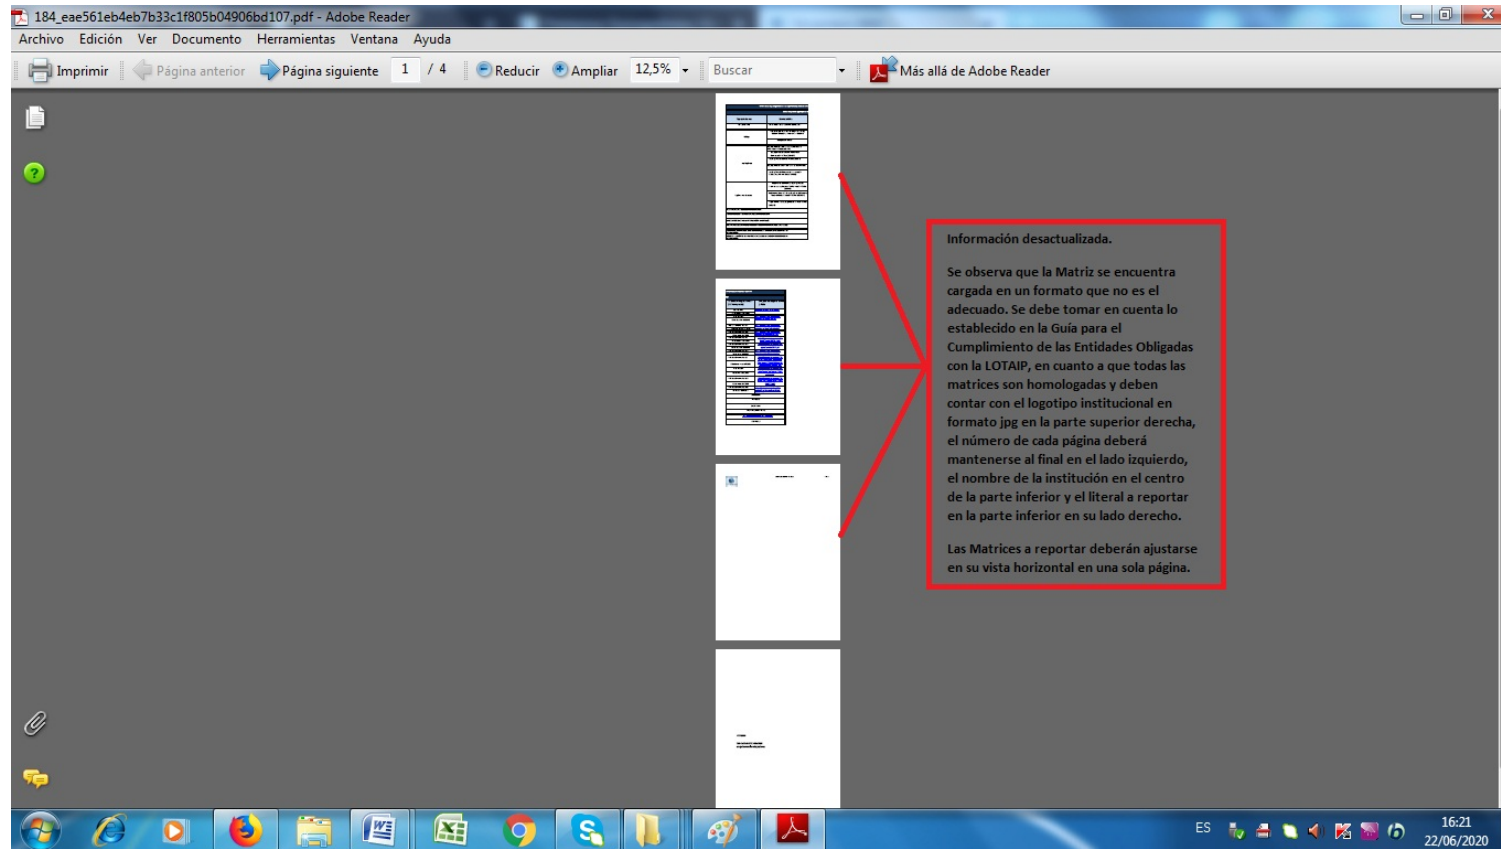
184_eae561eb4eb7b33c1f805b04906bd107.pdf - Adobe Reader

Archivo Edición Ver Documento Herramientas Ventana Ayuda

Imprimir Página anterior Página siguiente 1 / 4 Reducir Ampliar 12,5% Buscar Más allá de Adobe Reader

Información desactualizada.

Se observa que la Matriz se encuentra cargada en un formato que no es el adecuado. Se debe tomar en cuenta lo establecido en la Guía para el Cumplimiento de las Entidades Obligadas con la LOTAIP, en cuanto a que todas las matrices son homologadas y deben contar con el logotipo institucional en formato jpg en la parte superior derecha, el número de cada página deberá mantenerse al final en el lado izquierdo, el nombre de la institución en el centro de la parte inferior y el literal a reportar en la parte inferior en su lado derecho.

Las Matrices a reportar deberán ajustarse en su vista horizontal en una sola página.

ES 16:21 22/06/2020